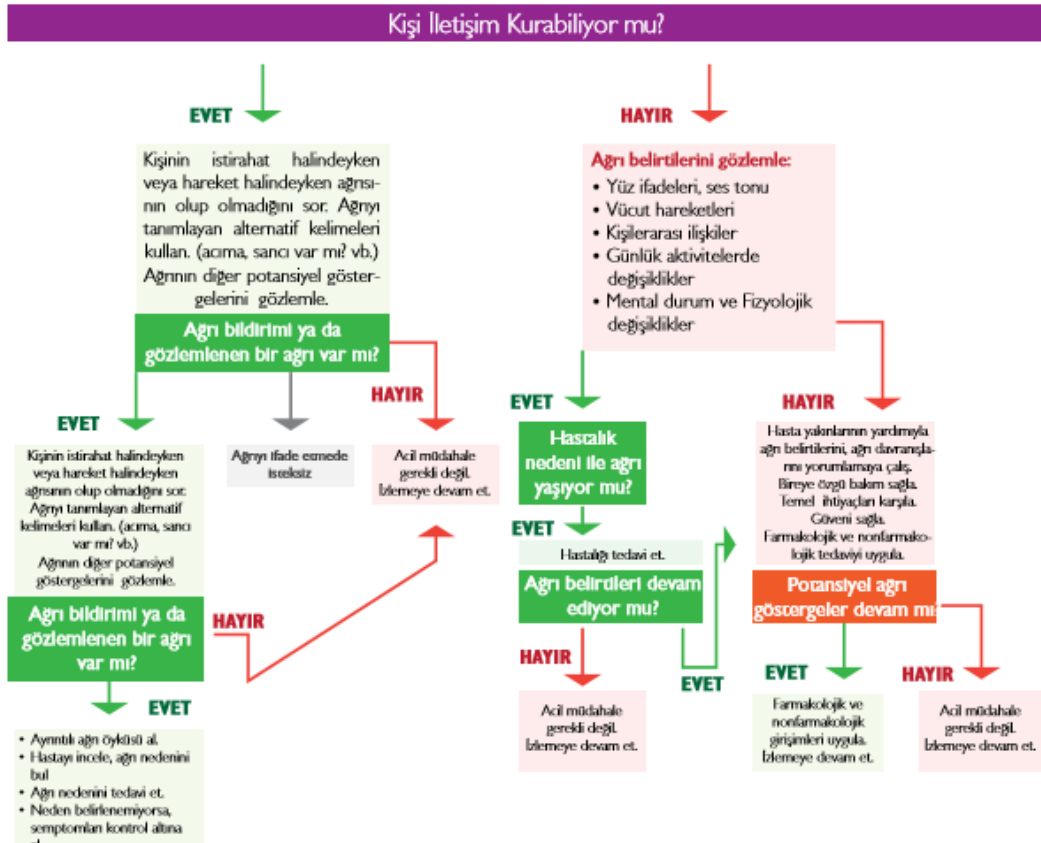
Kişi İletişim Kurabiliyor mu?

EVET

Kişinin istirahat halindeyken veya hareket halindeyken ağrısının olup olmadığını sor. Ağrıyı tanımlayan alternatif kelimeleri kullan. (acıma, sancı var mı? vb.) Ağrının diğer potansiyel göstergelerini gözlemle.

Ağrı bildirimi ya da gözlemlenen bir ağrı var mı?

EVET

Kişinin istirahat halindeyken veya hareket halindeyken ağrısının olup olmadığını sor. Ağrıyı tanımlayan alternatif kelimeleri kullan. (acıma, sancı var mı? vb.) Ağrının diğer potansiyel göstergelerini gözlemle.

Ağrı bildirimi ya da gözlemlenen bir ağrı var mı?

EVET

• Ayrıntılı ağrı öyküsü al.
• Hastayı incele, ağrı nedenini bul
• Ağrı nedenini tedavi et.
• Neden belirlenemiyorsa, semptomları kontrol altına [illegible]

HAYIR

Ağrıyı ifade etmede isteksiz

HAYIR

Acil müdahale gerekli değil. İzlemeye devam et.

HAYIR

Ağrı belirtilerini gözlemle:
• Yüz ifadeleri, ses tonu
• Vücut hareketleri
• Kişilerarası ilişkiler
• Günlük aktivitelerde değişiklikler
• Mental durum ve Fizyolojik değişiklikler

EVET

Hastalık nedeni ile ağrı yaşıyor mu?

EVET

Hastalığı tedavi et.

Ağrı belirtileri devam ediyor mu?

HAYIR

Acil müdahale gerekli değil. İzlemeye devam et.

EVET

HAYIR

Hasta yakınlarının yardımıyla ağrı belirtilerini, ağrı davranışlarını yorumlamaya çalış. Bireye özgü bakım sağla. Temel ihtiyaçları karşıla. Güveni sağla. Farmakolojik ve nonfarmakolojik tedaviyi uygula.

Potansiyel ağrı göstergeler devam mı

EVET

Farmakolojik ve nonfarmakolojik girişimleri uygula. İzlemeye devam et.

HAYIR

Acil müdahale gerekli değil. İzlemeye devam et.